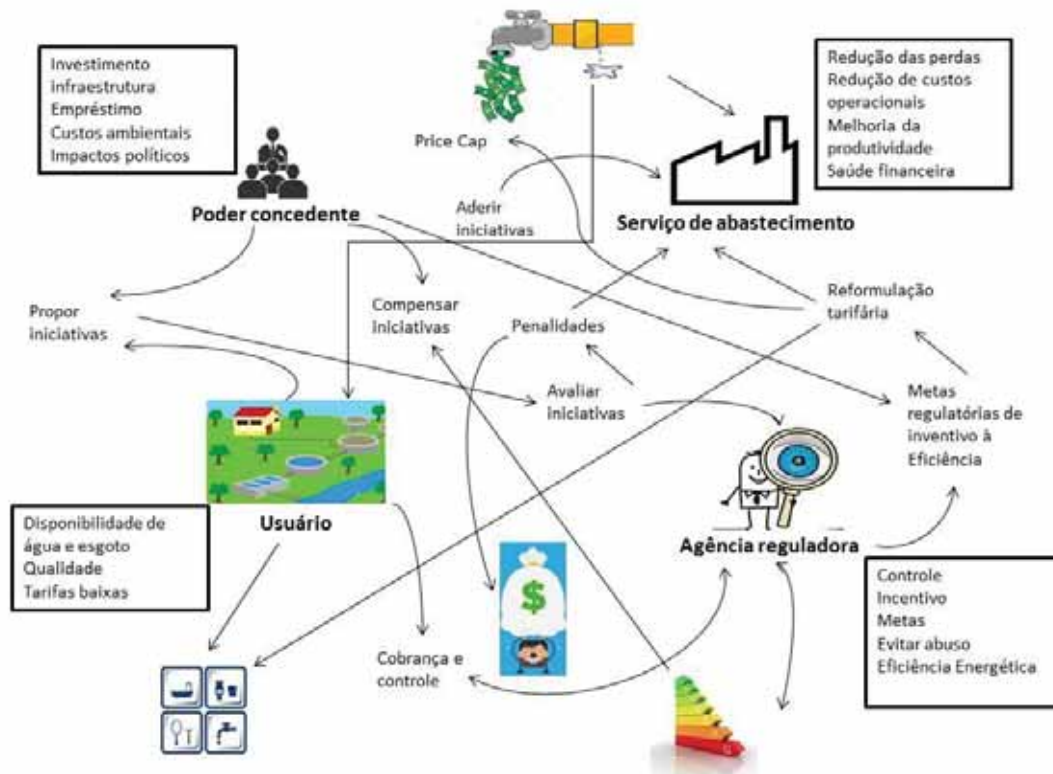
Investimento
Infraestrutura
Empréstimo
Custos ambientais
Impactos políticos

Poder concedente

Price Cap

Redução das perdas
Redução de custos operacionais
Melhoria da produtividade
Saúde financeira

Aderir iniciativas

Serviço de abastecimento

Propor iniciativas

Compensar iniciativas

Penalidades

Reformulação tarifária

Avaliar iniciativas

Metas regulatórias de inventivo à Eficiência

Usuário

Disponibilidade de água e esgoto
Qualidade
Tarifas baixas

Agência reguladora

Controle
Incentivo
Metas
Evitar abuso
Eficiência Energética

Cobrança e controle